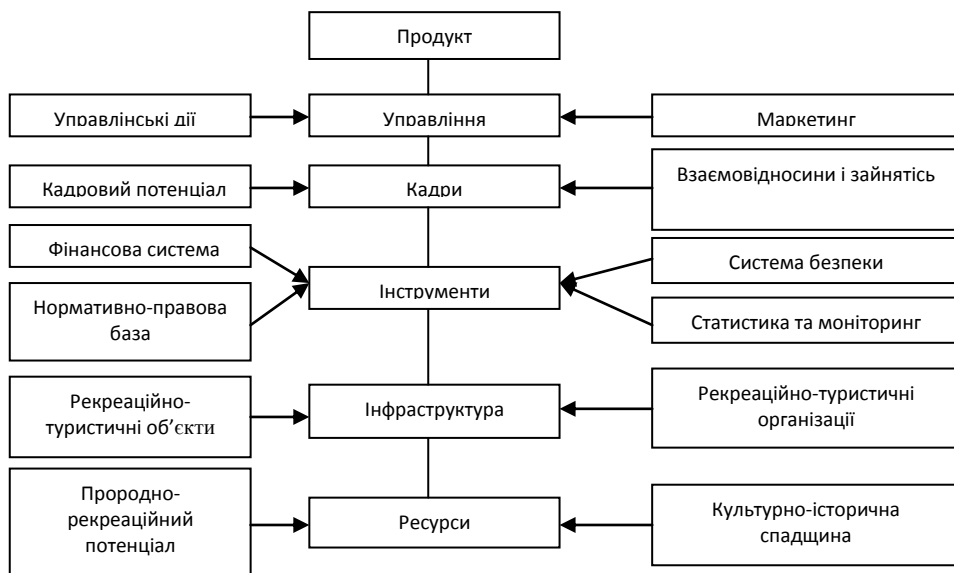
Продукт

Управлінські дії

Управління

Маркетинг

Кадровий потенціал

Кадри

Взаємовідносини і зайнятість

Фінансова система

Нормативно-правова база

Інструменти

Система безпеки

Статистика та моніторинг

Рекреаційно-туристичні об’єкти

Інфраструктура

Рекреаційно-туристичні організації

Прородно-рекреаційний потенціал

Ресурси

Культурно-історична спадщина